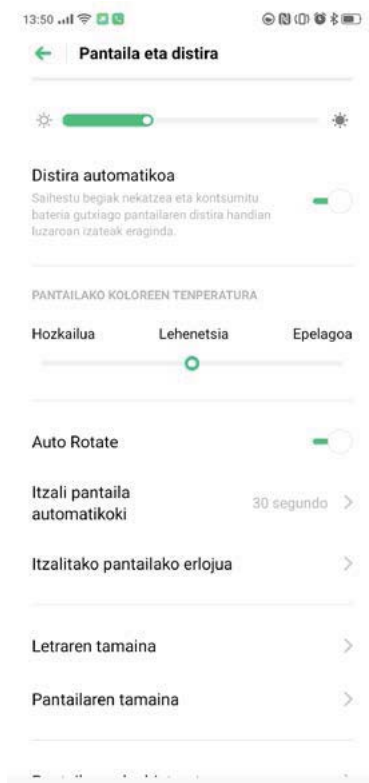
13:50

Pantaila eta distira

Distira automatikoa
Saihestu begiak nekatzea eta kontsumitu bateria gutxiago pantailaren distira handian luzaroan izateak eraginda.

PANTAILAKO KOLOREEN TENPERATURA

Hozkailua Lehenetsia Epelagoa

Auto Rotate

Itzali pantaila automatikoki 30 segundo

Itzalitako pantailako erlojua

Letraren tamaina

Pantailaren tamaina

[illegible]